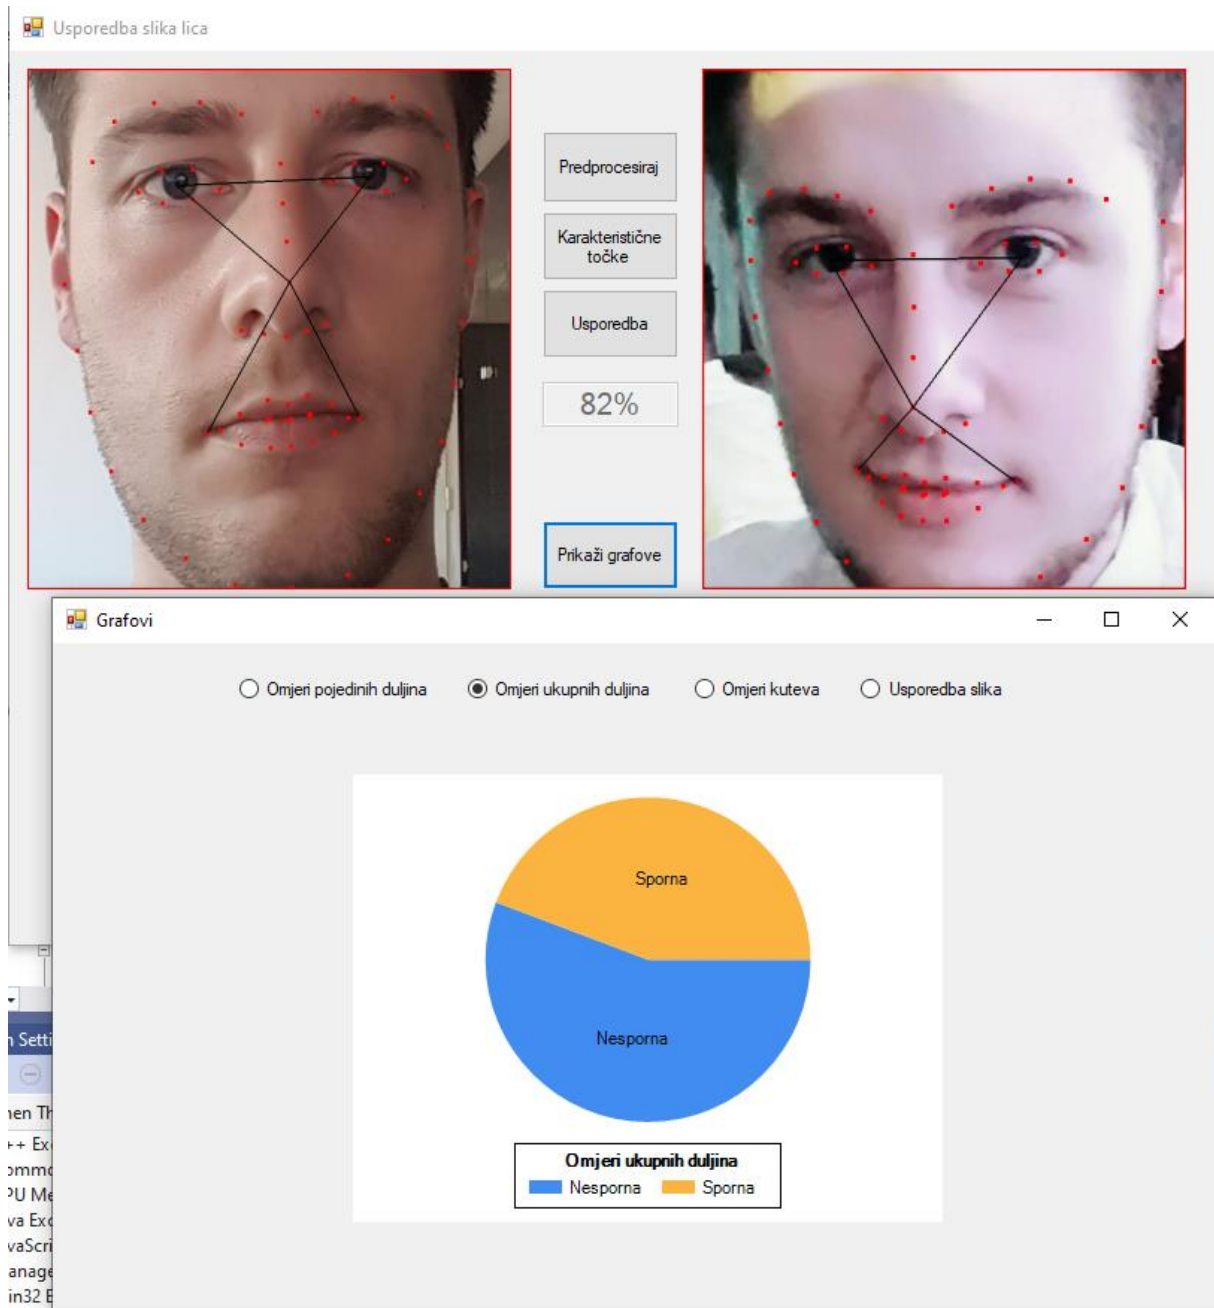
Usporedba slika lica

Predprocesiraj

Karakteristične točke

Usporedba

82%

Prikaži grafove

Grafovi

Omjeri pojedinih duljina
Omjeri ukupnih duljina
Omjeri kuteva
Usporedba slika

Sporna

Nesporna

Omjeri ukupnih duljina
Nesporna Sporna

n Setti
ıen Th
++ Ex
ommo
PU Me
va Exc
vaScri
anage
in32 E